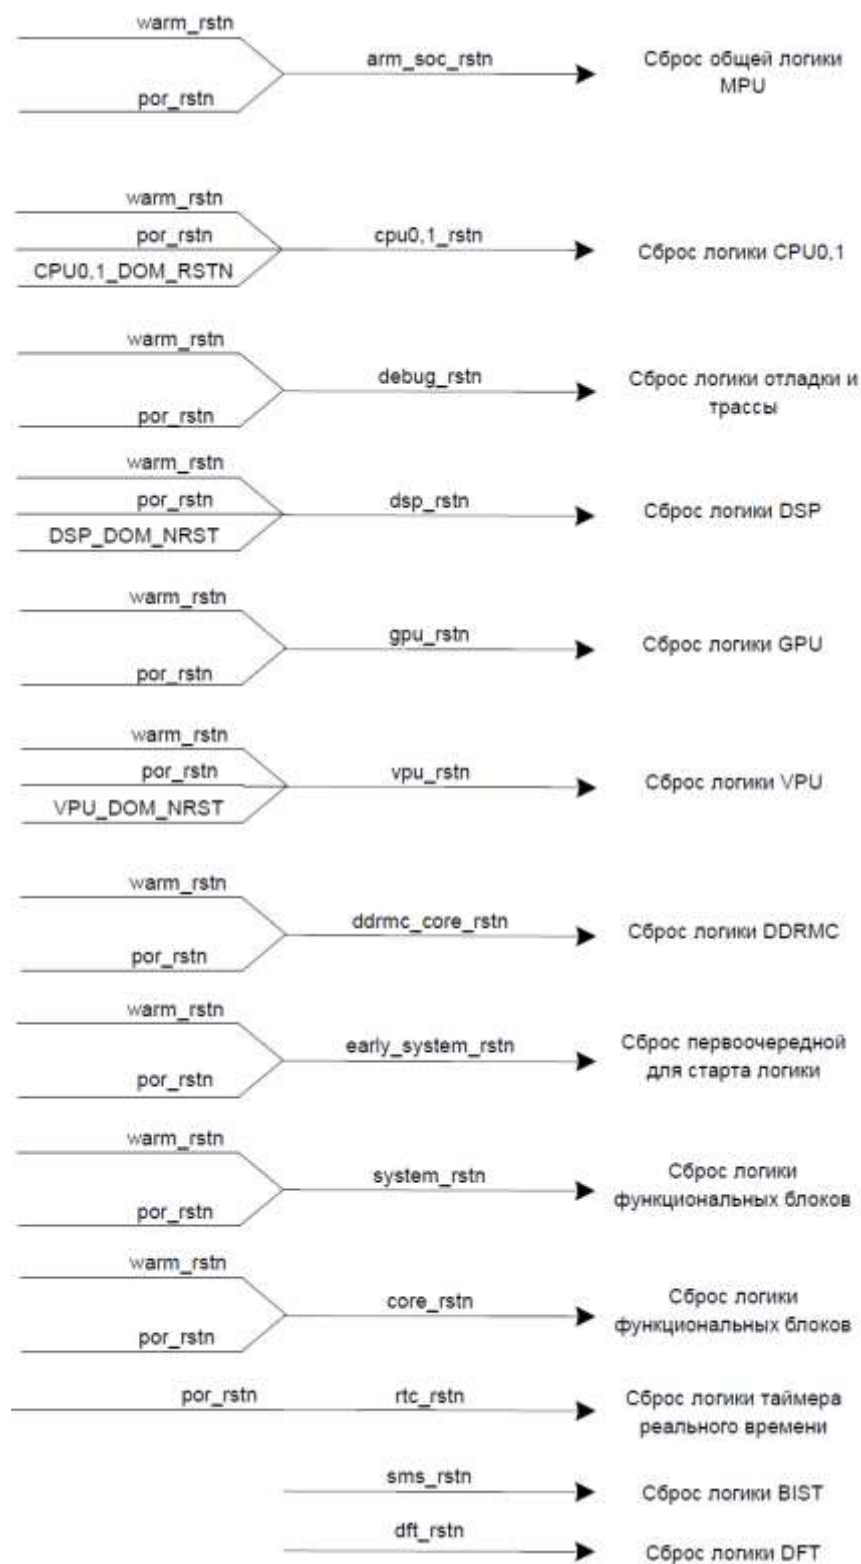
warm_rstn
por_rstn
arm_soc_rstn
Сброс общей логики MPU

warm_rstn
por_rstn
CPU0,1_DOM_RSTN
cpu0,1_rstn
Сброс логики CPU0,1

warm_rstn
por_rstn
debug_rstn
Сброс логики отладки и трассы

warm_rstn
por_rstn
DSP_DOM_NRST
dsp_rstn
Сброс логики DSP

warm_rstn
por_rstn
gpu_rstn
Сброс логики GPU

warm_rstn
por_rstn
VPU_DOM_NRST
vpu_rstn
Сброс логики VPU

warm_rstn
por_rstn
ddrmc_core_rstn
Сброс логики DDRMC

warm_rstn
por_rstn
early_system_rstn
Сброс первоочередной для старта логики

warm_rstn
por_rstn
system_rstn
Сброс логики функциональных блоков

warm_rstn
por_rstn
core_rstn
Сброс логики функциональных блоков

por_rstn
rtc_rstn
Сброс логики таймера реального времени

sms_rstn
Сброс логики BIST

dft_rstn
Сброс логики DFT